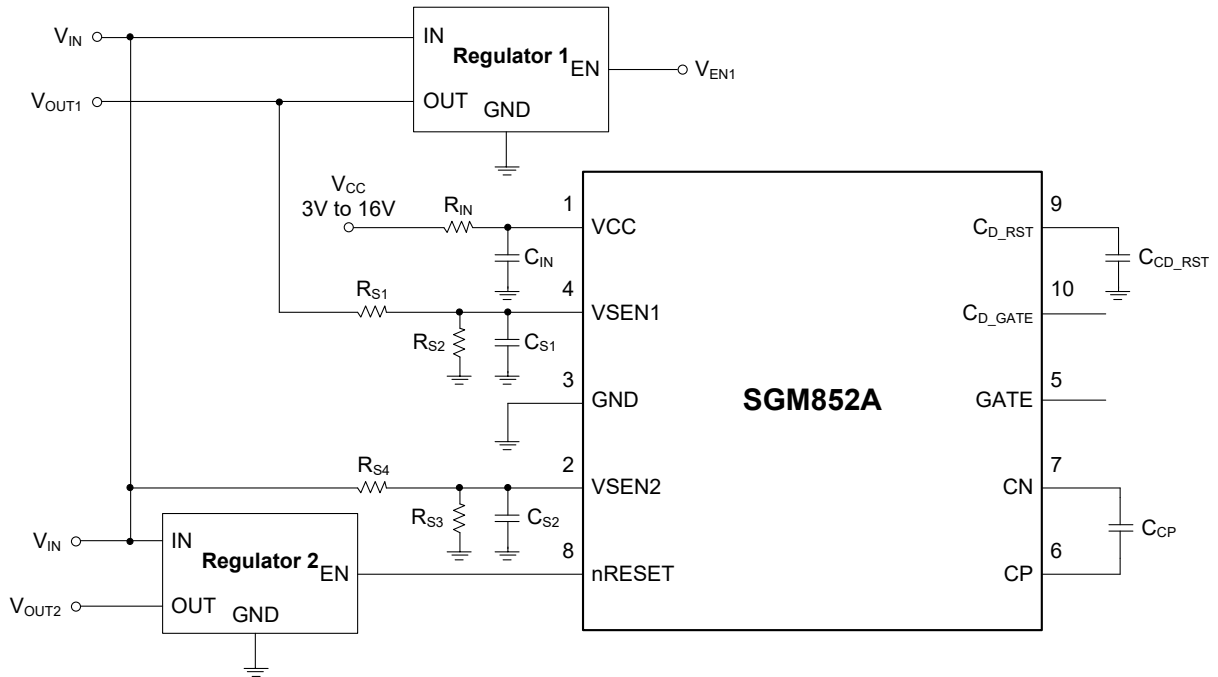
$V_{IN}$

IN

Regulator 1

EN

$V_{EN1}$

$V_{OUT1}$

OUT

GND

$V_{CC}$
3V to 16V

$R_{IN}$

1

VCC

$C_{IN}$

9

$C_{D\_RST}$

$C_{CD\_RST}$

$R_{S1}$

4

VSEN1

10

$C_{D\_GATE}$

$R_{S2}$

$C_{S1}$

3

GND

SGM852A

5

GATE

$R_{S4}$

2

VSEN2

7

CN

$R_{S3}$

$C_{S2}$

$C_{CP}$

$V_{IN}$

IN

Regulator 2

EN

8

nRESET

6

CP

$V_{OUT2}$

OUT

GND